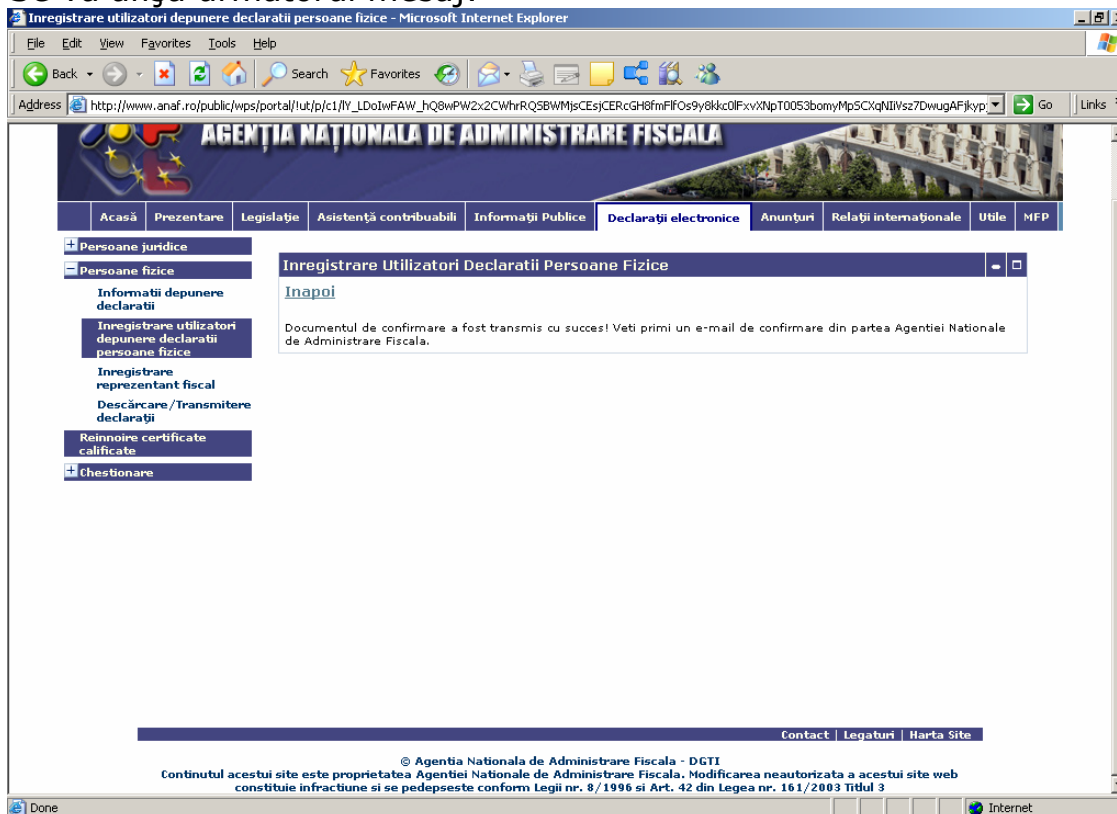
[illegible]

Inregistrare utilizatori depunere declaratii persoane fizice - Microsoft Internet Explorer

File Edit View Favorites Tools Help

Back Search Favorites

Address http://www.anaf.ro/public/wps/portal/!ut/p/c1/lY_LDoIwFAW_hQ8wPW2x2CWhrRQSBWMjsCEsjCERcGH8fmFlfOs9y8kkc0lFxvXNpT0053bomyMpSCXqNIiVsz7DwugAFjkyp Go Links

AGENȚIA NAȚIONALĂ DE ADMINISTRARE FISCALĂ

Acasă | Prezentare | Legislaţie | Asistenţă contribuabili | Informaţii Publice | Declaraţii electronice | Anunţuri | Relaţii internaţionale | Utile | MFP

Persoane juridice
Persoane fizice
Informatii depunere declaratii
Inregistrare utilizatori depunere declaratii persoane fizice
Inregistrare reprezentant fiscal
Descărcare/Transmitere declaraţii
Reinnoire certificate calificate
Chestionare

Inregistrare Utilizatori Declaratii Persoane Fizice

Inapoi

Documentul de confirmare a fost transmis cu succes! Veti primi un e-mail de confirmare din partea Agentiei Nationale de Administrare Fiscala.

Contact | Legaturi | Harta Site

© Agentia Nationala de Administrare Fiscala - DGTI
Continutul acestui site este proprietatea Agentiei Nationale de Administrare Fiscala. Modificarea neautorizata a acestui site web constituie infractiune si se pedepseste conform Legii nr. 8/1996 si Art. 42 din Legea nr. 161/2003 Titlul 3

Done Internet